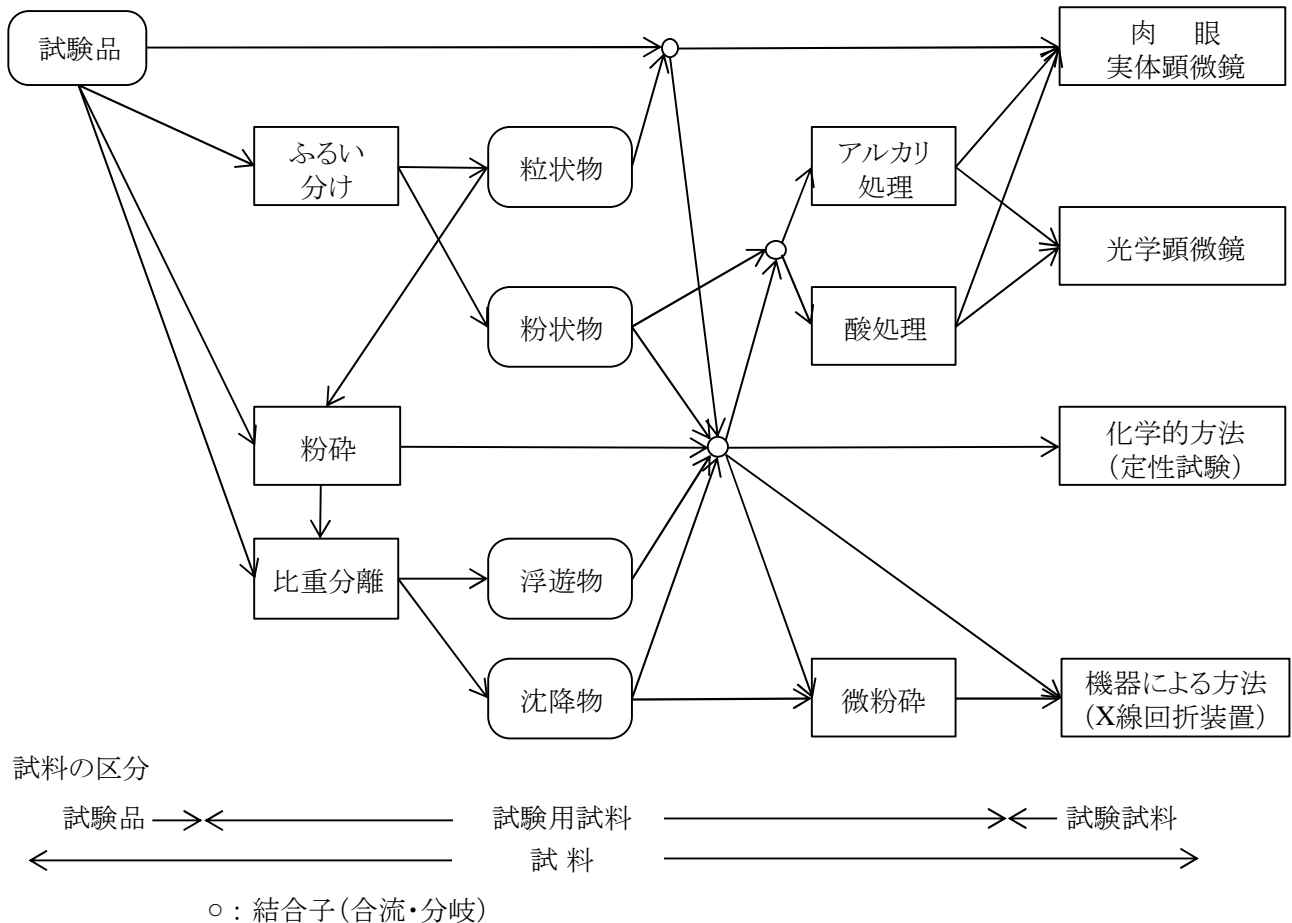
試験品

ふるい分け

粒状物

粉状物

粉砕

比重分離

浮遊物

沈降物

アルカリ処理

酸処理

微粉砕

肉　眼
実体顕微鏡

光学顕微鏡

化学的方法
（定性試験）

機器による方法
（X線回折装置）

試料の区分

試験品 ⟶⟵ 試験用試料 ⟶⟵ 試験試料

⟵ 試 料 ⟶

○：結合子（合流・分岐）